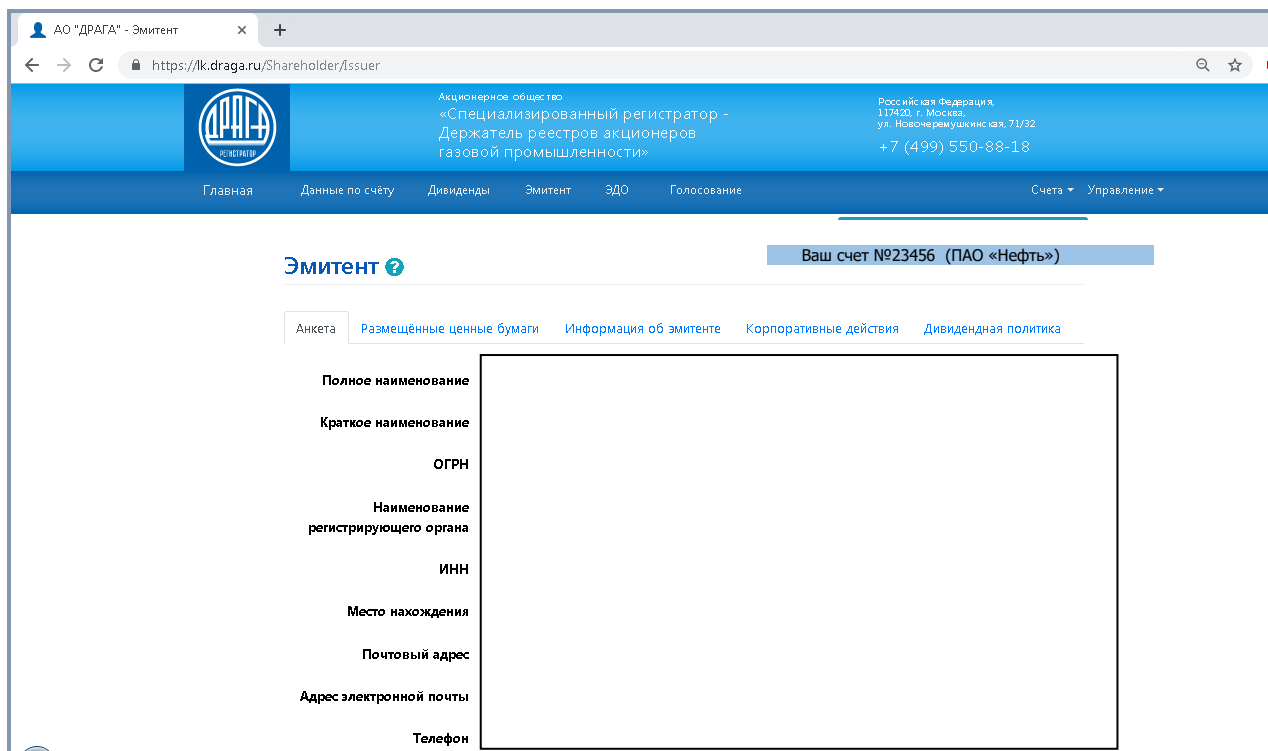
АО "ДРАГА" - Эмитент ×
+
https://lk.draga.ru/Shareholder/Issuer

ДРАГА РЕГИСТРАТОР

Акционерное общество
«Специализированный регистратор - Держатель реестров акционеров газовой промышленности»

Российская Федерация,
117420, г. Москва,
ул. Новочеремушкинская, 71/32
+7 (499) 550-88-18

Главная Данные по счёту Дивиденды Эмитент ЭДО Голосование Счета Управление

Эмитент

Ваш счет №23456 (ПАО «Нефть»)

Анкета Размещённые ценные бумаги Информация об эмитенте Корпоративные действия Дивидендная политика

Полное наименование
Краткое наименование
ОГРН
Наименование регистрирующего органа
ИНН
Место нахождения
Почтовый адрес
Адрес электронной почты
Телефон